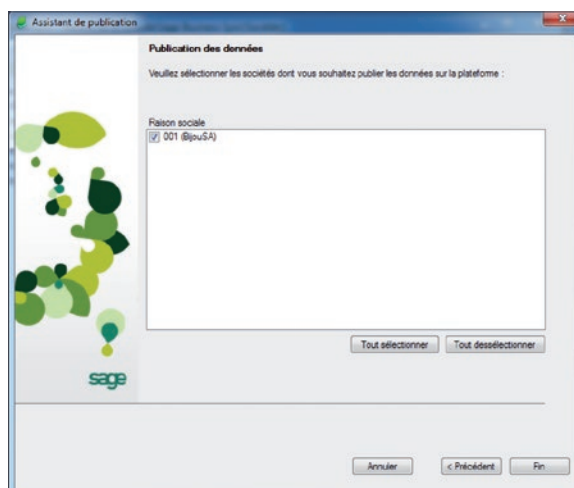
Assistant de publication

Publication des données

Veuillez sélectionner les sociétés dont vous souhaitez publier les données sur la plateforme :

Raison sociale

001 (BijouSA)

Tout sélectionner

Tout desélectionner

sage

Annuler

< Précédent

Fin